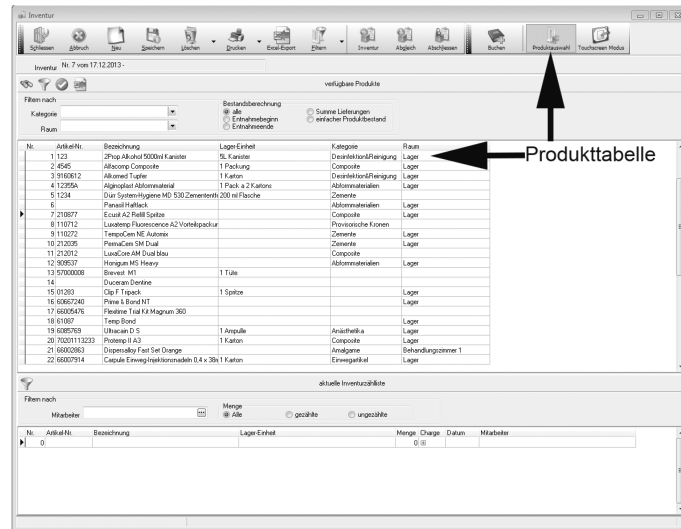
Inventur

Schliessen Abbruch Neu Speichern Löschen Drucken Excel-Export Filtern Inventur Abgleich Abschliessen Buchen Produktauswahl Touchscreen Modus

Inventur Nr. 7 vom 17.12.2013 -

verfügbare Produkte

Filtern nach
Kategorie
Raum

Bestandsberechnung
alle
Entnahmebeginn
Entnahmeende
Summe Lieferungen
einfacher Produktbestand

Produkttabelle

| Nr. | Artikel-Nr. | Bezeichnung | Lager-Einheit | Kategorie | Raum |
|---|---|---|---|---|---|
| 1 | 123 | 2Prop Alkohol 5000ml Kanister | 5L Kanister | Desinfektion&Reinigung | Lager |
| 2 | 4545 | Alllacomp Composite | 1 Packung | Composite | Lager |
| 3 | 9160612 | Alkomed Tupfer | 1 Karton | Desinfektion&Reinigung | Lager |
| 4 | 12355A | Alginoplast Abformmaterial | 1 Pack a 2 Kartons | Abformmaterialien | Lager |
| 5 | 1234 | Dürr System-Hygiene MD 530 Zemententf | 200 ml Flasche | Zemente | |
| 6 | | Panasil Haftlack | | Abformmaterialien | Lager |
| 7 | 210877 | Ecusit A2 Refill Spritze | | Composite | Lager |
| 8 | 110712 | Luxatemp Fluorescence A2 Vorteilspackur | | Provisorische Kronen | |
| 9 | 110272 | TempoCem NE Automix | | Zemente | Lager |
| 10 | 212035 | PermaCem SM Dual | | Zemente | Lager |
| 11 | 212012 | LuxaCore AM Dual blau | | Composite | |
| 12 | 909537 | Honigum MS Heavy | | Abformmaterialien | Lager |
| 13 | 57000008 | Brevest M1 | 1 Tüte | | |
| 14 | | Duceram Dentine | | | |
| 15 | 01283 | Clip F Tripack | 1 Spritze | | Lager |
| 16 | 60667240 | Prime & Bond NT | | | Lager |
| 17 | 66005476 | Flexitime Trial Kit Magnum 360 | | | |
| 18 | 61087 | Temp Bond | | | Lager |
| 19 | 6085769 | Ultracain D S | 1 Ampulle | Anästhetika | Lager |
| 20 | 70201113233 | Protemp II A3 | 1 Karton | Composite | Lager |
| 21 | 66002863 | Dispersalloy Fast Set Orange | | Amalgame | Behandlungszimmer 1 |
| 22 | 66007914 | Carpule Einweg-Injektionsnadeln 0,4 x 35 | 1 Karton | Einwegartikel | Lager |

aktuelle Inventurzählliste

Filtern nach
Mitarbeiter
Menge
Alle
gezählte
ungezählte

| Nr. | Artikel-Nr. | Bezeichnung | Lager-Einheit | Menge | Charge | Datum | Mitarbeiter |
|---|---|---|---|---|---|---|---|
| 0 | | | | 0 | | | |